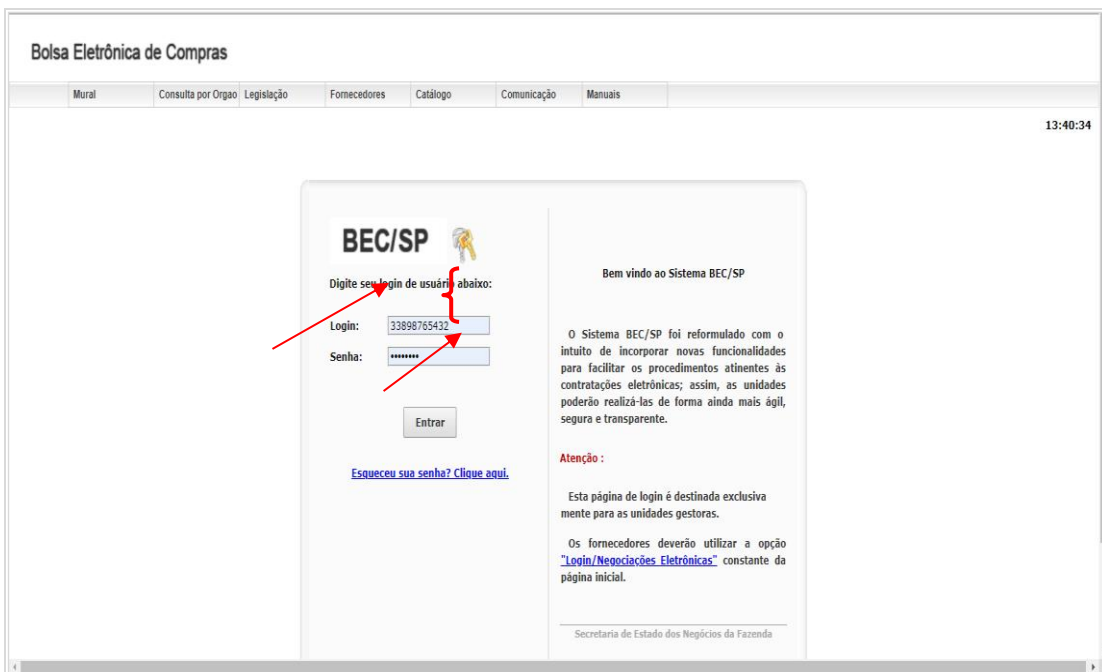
Bolsa Eletrônica de Compras

Mural | Consulta por Orgao | Legislação | Fornecedores | Catálogo | Comunicação | Manuais

13:40:34

BEC/SP

Digite seu login de usuário abaixo:

Login: 33898765432

Senha: ••••••••

Entrar

Esqueceu sua senha? Clique aqui.

Bem vindo ao Sistema BEC/SP

O Sistema BEC/SP foi reformulado com o intuito de incorporar novas funcionalidades para facilitar os procedimentos atinentes às contratações eletrônicas; assim, as unidades poderão realizá-las de forma ainda mais ágil, segura e transparente.

Atenção :

Esta página de login é destinada exclusiva mente para as unidades gestoras.

Os fornecedores deverão utilizar a opção "Login/Negociações Eletrônicas" constante da página inicial.

Secretaria de Estado dos Negócios da Fazenda